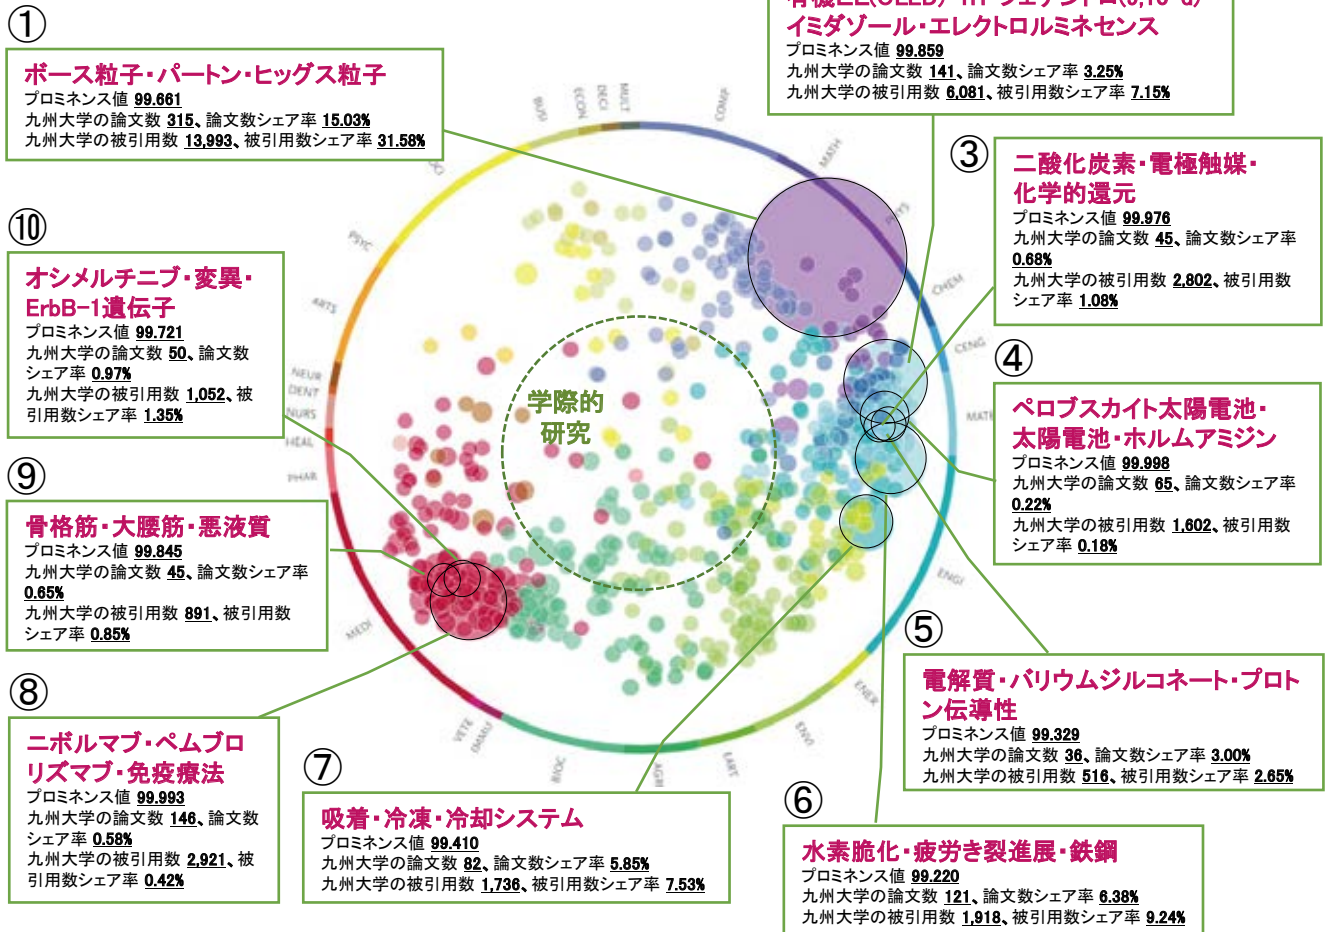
①
ボース粒子・パートン・ヒッグス粒子
プロミネンス値 99.661
九州大学の論文数 315、論文数シェア率 15.03%
九州大学の被引用数 13,993、被引用数シェア率 31.58%

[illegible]
イミダゾール・エレクトロルミネセンス
プロミネンス値 99.859
九州大学の論文数 141、論文数シェア率 3.25%
九州大学の被引用数 6,081、被引用数シェア率 7.15%

③
二酸化炭素・電極触媒・化学的還元
プロミネンス値 99.976
九州大学の論文数 45、論文数シェア率 0.68%
九州大学の被引用数 2,802、被引用数シェア率 1.08%

④
ペロブスカイト太陽電池・太陽電池・ホルムアミジン
プロミネンス値 99.998
九州大学の論文数 65、論文数シェア率 0.22%
九州大学の被引用数 1,602、被引用数シェア率 0.18%

⑩
オシメルチニブ・変異・ErbB-1遺伝子
プロミネンス値 99.721
九州大学の論文数 50、論文数シェア率 0.97%
九州大学の被引用数 1,052、被引用数シェア率 1.35%

⑨
骨格筋・大腰筋・悪液質
プロミネンス値 99.845
九州大学の論文数 45、論文数シェア率 0.65%
九州大学の被引用数 891、被引用数シェア率 0.85%

学際的研究

BUSI ECON DECI MULT COMP MATH PHYS CHEM CENG MATE ENGI ENER ENVI EART AGRI BIOC IMMU VETE MEDI PHAR HEAL NURS DENT NEUR ARTS PSYC SOCI

⑤
電解質・バリウムジルコネート・プロトン伝導性
プロミネンス値 99.329
九州大学の論文数 36、論文数シェア率 3.00%
九州大学の被引用数 516、被引用数シェア率 2.65%

⑧
ニボルマブ・ペムブロリズマブ・免疫療法
プロミネンス値 99.993
九州大学の論文数 146、論文数シェア率 0.58%
九州大学の被引用数 2,921、被引用数シェア率 0.42%

⑦
吸着・冷凍・冷却システム
プロミネンス値 99.410
九州大学の論文数 82、論文数シェア率 5.85%
九州大学の被引用数 1,736、被引用数シェア率 7.53%

⑥
水素脆化・疲労き裂進展・鉄鋼
プロミネンス値 99.220
九州大学の論文数 121、論文数シェア率 6.38%
九州大学の被引用数 1,918、被引用数シェア率 9.24%